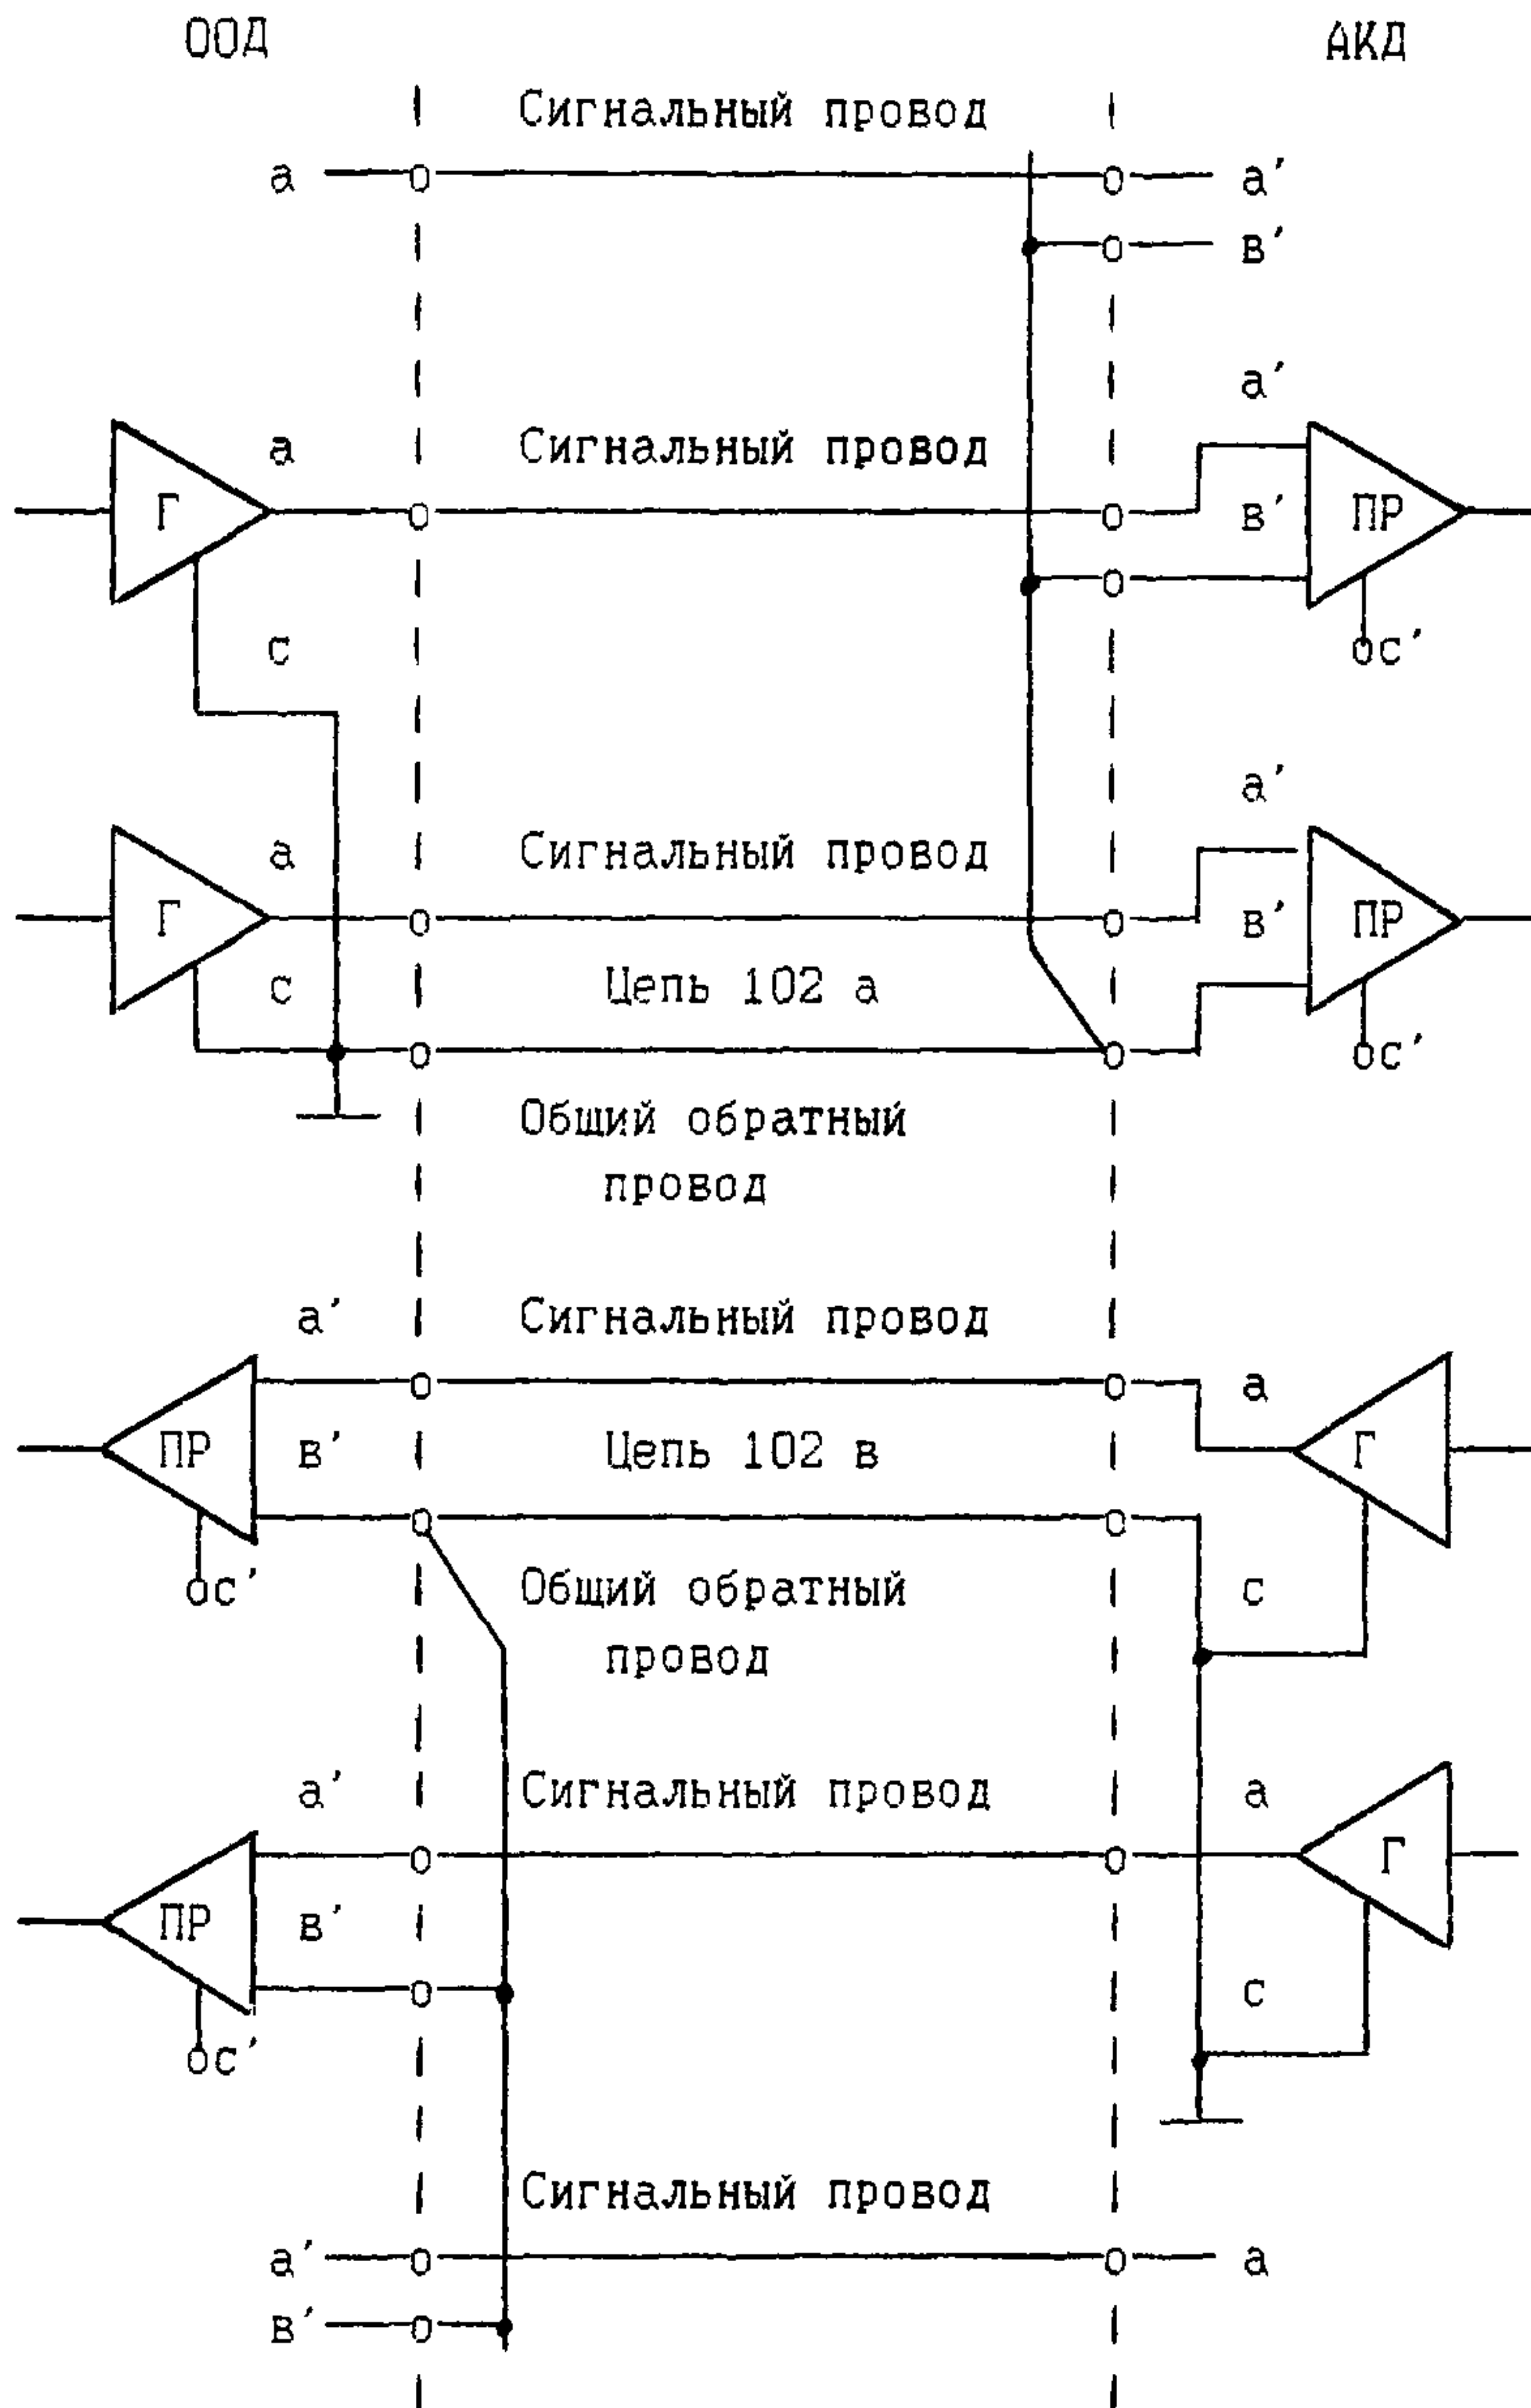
ООД

АКД

Сигнальный провод

a

a′

в′

a′

Г

a

Сигнальный провод

в′

ПР

c

оc′

a′

Г

a

Сигнальный провод

в′

ПР

c

Цепь 102 a

оc′

Общий обратный провод

a′

Сигнальный провод

a

ПР

в′

Цепь 102 в

Г

оc′

Общий обратный провод

c

a′

Сигнальный провод

a

Г

ПР

в′

c

оc′

Сигнальный провод

a′

a

в′